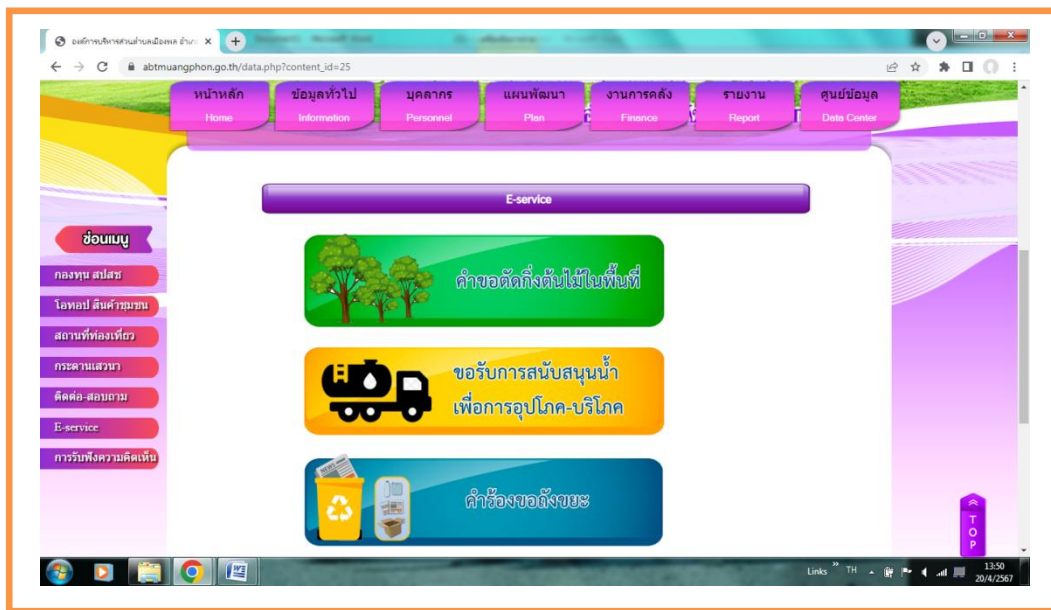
องค์การบริหารส่วนตำบลเมืองพล อำเภ ×

abtmuangphon.go.th/data.php?content_id=25

หน้าหลัก
Home

ข้อมูลทั่วไป
Information

บุคลากร
Personnel

แผนพัฒนา
Plan

งานการคลัง
Finance

รายงาน
Report

ศูนย์ข้อมูล
Data Center

E-service

ช่องเมนู

กองทุน สปสช

โอทอป สินค้าชุมชน

สถานที่ท่องเที่ยว

กระดานเสวนา

ติดต่อ-สอบถาม

E-service

การรับฟังความคิดเห็น

คำขอตัดกิ่งต้นไม้ในพื้นที่

ขอรับการสนับสนุนน้ำ
เพื่อการอุปโภค-บริโภค

คำร้องขอถังขยะ

TOP

Links TH 13:50 20/4/2567